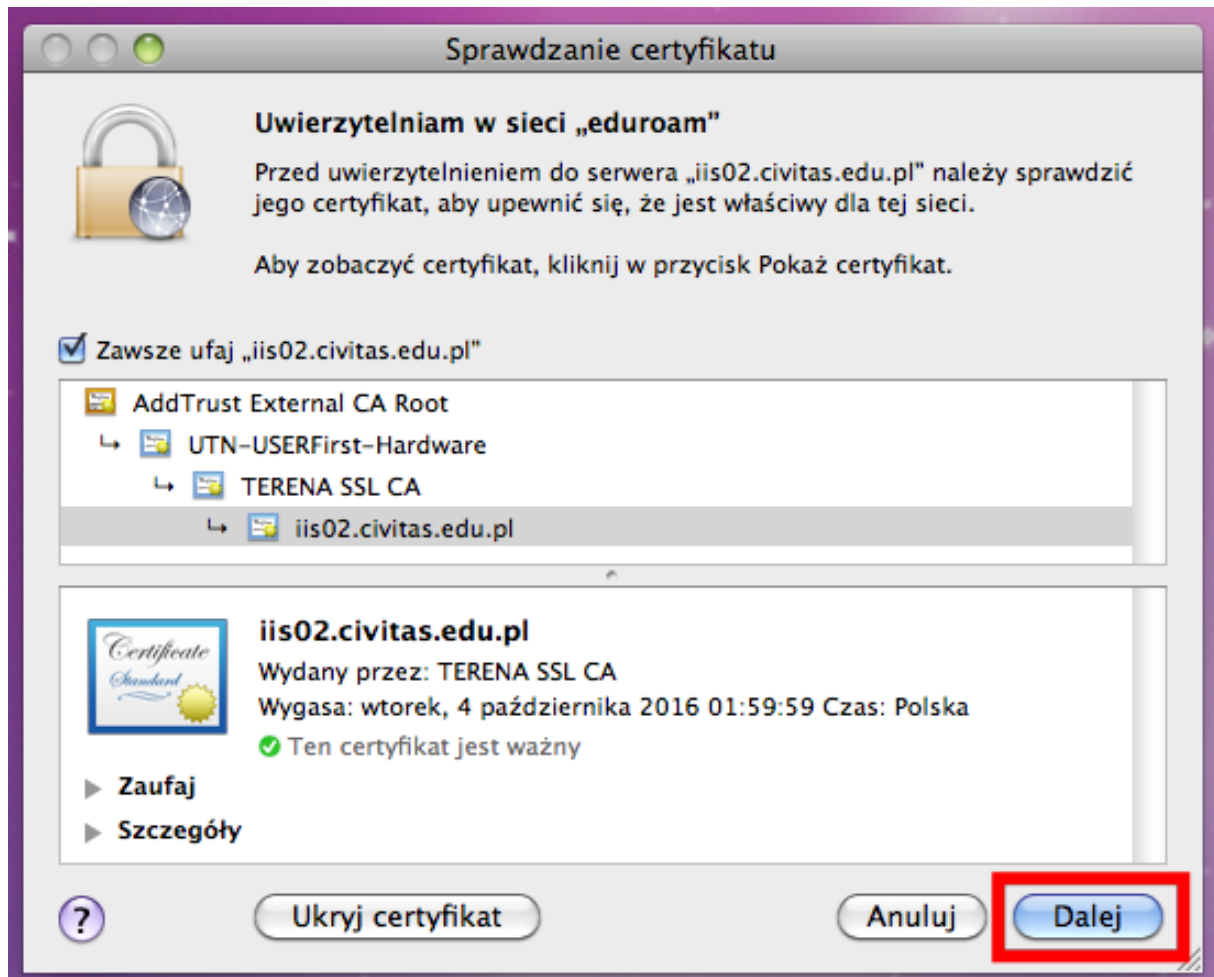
Sprawdzanie certyfikatu

Uwierzytelniam w sieci „eduroam"

Przed uwierzytelnieniem do serwera „iis02.civitas.edu.pl" należy sprawdzić jego certyfikat, aby upewnić się, że jest właściwy dla tej sieci.

Aby zobaczyć certyfikat, kliknij w przycisk Pokaż certyfikat.

Zawsze ufaj „iis02.civitas.edu.pl"

AddTrust External CA Root
UTN-USERFirst-Hardware
TERENA SSL CA
iis02.civitas.edu.pl

Certificate Standard

iis02.civitas.edu.pl
Wydany przez: TERENA SSL CA
Wygasa: wtorek, 4 października 2016 01:59:59 Czas: Polska
Ten certyfikat jest ważny

Zaufaj
Szczegóły

?
Ukryj certyfikat
Anuluj
Dalej